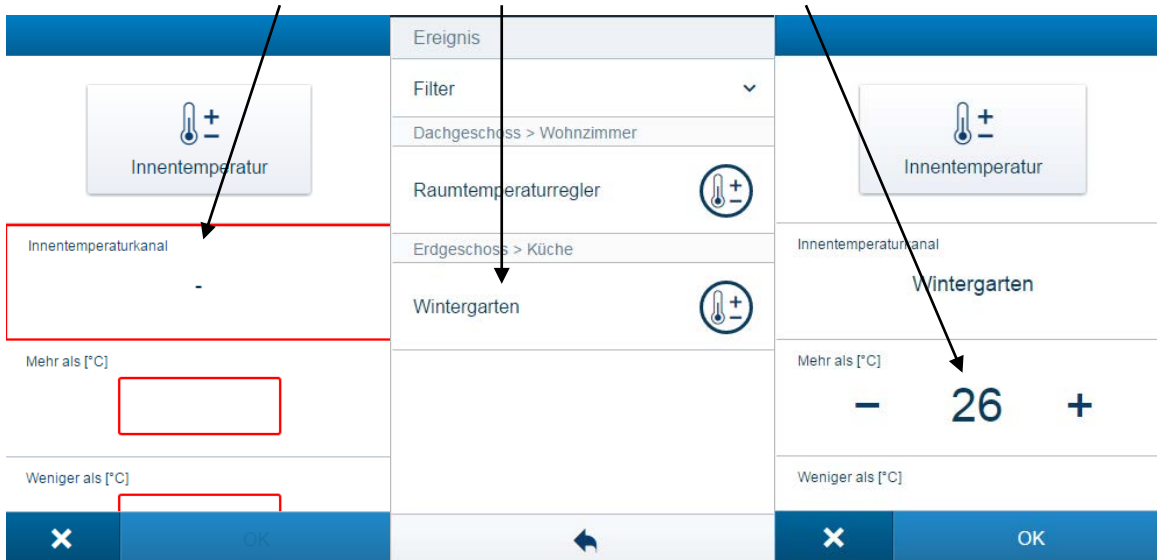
Innentemperatur

Innentemperaturkanal

-

Mehr als [°C]

Weniger als [°C]

OK

Ereignis

Filter

Dachgeschoss > Wohnzimmer

Raumtemperaturregler

Erdgeschoss > Küche

Wintergarten

Innentemperatur

Innentemperaturkanal

Wintergarten

Mehr als [°C]

−

26

+

Weniger als [°C]

OK